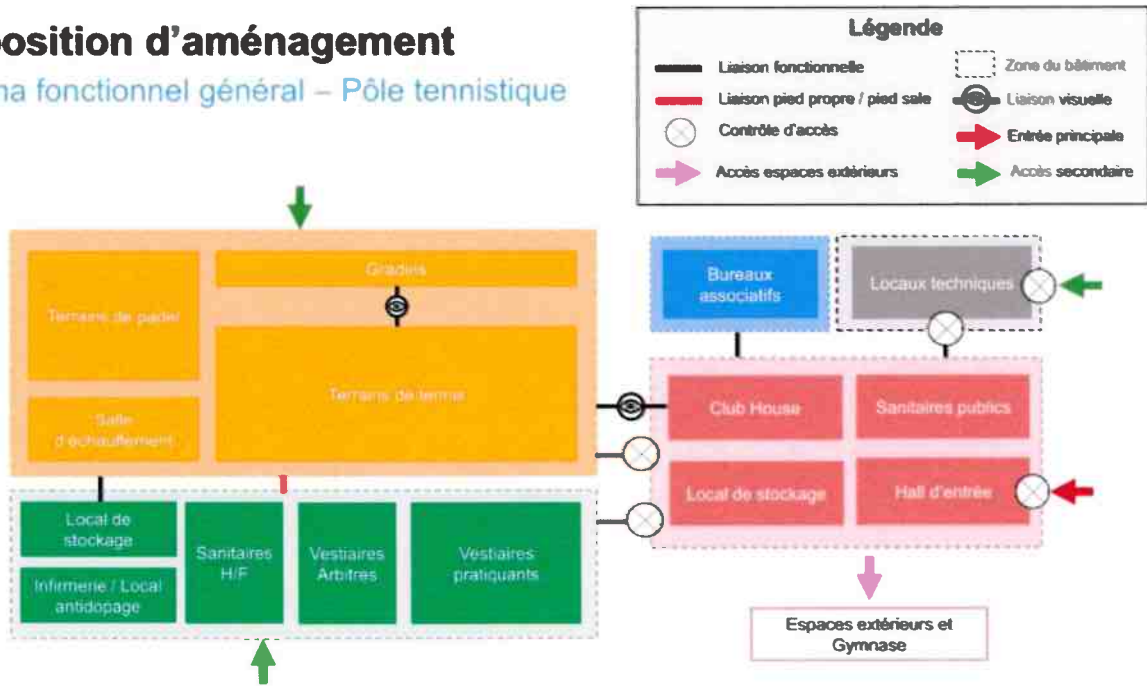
osition d'aménagement

na fonctionnel général – Pôle tennistique

Légende

Liaison fonctionnelle

Zone du bâtiment

Liaison pied propre / pied sale

Liaison visuelle

Contrôle d'accès

Entrée principale

Accès espaces extérieurs

Accès secondaire

Terrains de padel

Gradins

Terrains de tennis

Salle d'échauffement

Bureaux associatifs

Locaux techniques

Club House

Sanitaires publics

Local de stockage

Hall d'entrée

Local de stockage

Infirmerie / Local antidopage

Sanitaires H/F

Vestiaires Arbitres

Vestiaires pratiquants

Espaces extérieurs et Gymnase